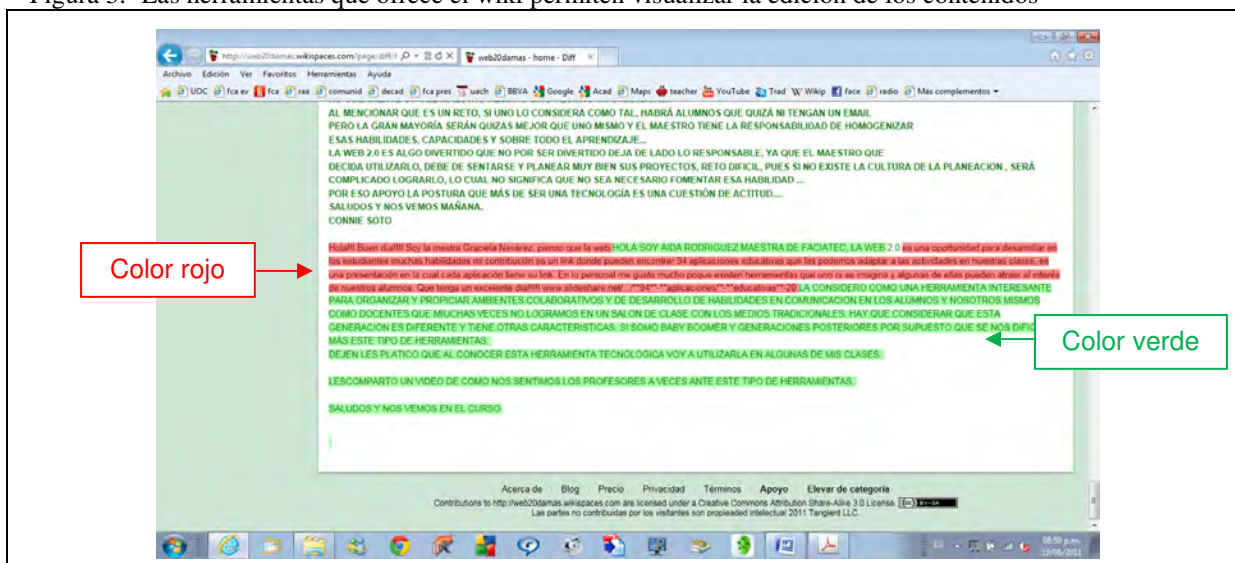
Figura 5. Las herramientas que ofrece el wiki permiten visualizar la edición de los contenidos

http://uaeb20damas.wikispaces.com/page/diff/ web20damas - home - Diff

Archivo Edición Ver Favoritos Herramientas Ayuda

UOC fca ev fca raa comunid decad fca pres uach BBVA Google Acad Maps teacher YouTube Trad Wikip face radio Más complementos

AL MENCIONAR QUE ES UN RETO, SI UNO LO CONSIDERA COMO TAL, HABRÁ ALUMNOS QUE QUIZÁ NI TENGAN UN EMAIL PERO LA GRAN MAYORÍA SERÁN QUIZAS MEJOR QUE UNO MISMO Y EL MAESTRO TIENE LA RESPONSABILIDAD DE HOMOGENIZAR ESAS HABILIDADES, CAPACIDADES Y SOBRE TODO EL APRENDIZAJE...
LA WEB 2.0 ES ALGO DIVERTIDO QUE NO POR SER DIVERTIDO DEJA DE LADO LO RESPONSABLE, YA QUE EL MAESTRO QUE DECIDA UTILIZARLO, DEBE DE SENTARSE Y PLANEAR MUY BIEN SUS PROYECTOS, RETO DIFICIL, PUES SI NO EXISTE LA CULTURA DE LA PLANEACION , SERÁ COMPLICADO LOGRARLO, LO CUAL NO SIGNIFICA QUE NO SEA NECESARIO FOMENTAR ESA HABILIDAD ...
POR ESO APOYO LA POSTURA QUE MÁS DE SER UNA TECNOLOGÍA ES UNA CUESTIÓN DE ACTITUD....
SALUDOS Y NOS VEMOS MAÑANA.
CONNIE SOTO

Hola!!! Buen día!!!! Soy la mestra Graciela Nevárez, pienso que la web HOLA SOY AIDA RODRIGUEZ MAESTRA DE FACIATEC, LA WEB 2.0 es una oportunidad para desarrollar en los estudiantes muchas habilidades mi contribución es un link donde pueden encontrar 34 aplicaciones educativas que las podemos adaptar a las actividades en nuestras clases, es una presentación en la cual cada aplicación tiene su link. En lo personal me gusto mucho porque existen herramientas que uno ni se imagina y algunas de ellas pueden atraer el interés de nuestros alumnos. Que tenga un excelente día!!!! www.slideshare.net/.../"34"-"aplicaciones"-"educativas"-20 LA CONSIDERO COMO UNA HERRAMIENTA INTERESANTE PARA ORGANIZAR Y PROPICIAR AMBIENTES COLABORATIVOS Y DE DESARROLLO DE HABILIDADES EN COMUNICACION EN LOS ALUMNOS Y NOSOTROS MISMOS COMO DOCENTES QUE MUCHAS VECES NO LOGRAMOS EN UN SALON DE CLASE CON LOS MEDIOS TRADICIONALES. HAY QUE CONSIDERAR QUE ESTA GENERACION ES DIFERENTE Y TIENE OTRAS CARACTERISTICAS. SI SOMO BABY BOOMER Y GENERACIONES POSTERIORES POR SUPUESTO QUE SE NOS DIFIC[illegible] MÁS ESTE TIPO DE HERRAMIENTAS.
DEJEN LES PLATICO QUE AL CONOCER ESTA HERRAMIENTA TECNOLOGICA VOY A UTILIZARLA EN ALGUNAS DE MIS CLASES.

LESCOMPARTO UN VIDEO DE COMO NOS SENTIMOS LOS PROFESORES A VECES ANTE ESTE TIPO DE HERRAMIENTAS.

SALUDOS Y NOS VEMOS EN EL CURSO

Color rojo

Color verde

Acerca de Blog Precio Privacidad Términos Apoyo Elevar de categoría
Contributions to http://web20damas.wikispaces.com are licensed under a Creative Commons Attribution Share-Alike 3.0 License. BY-SA
Las partes no contribuidas por los visitantes son propiedad intelectual 2011 Tangient LLC.

08:59 p.m.
13/06/2011